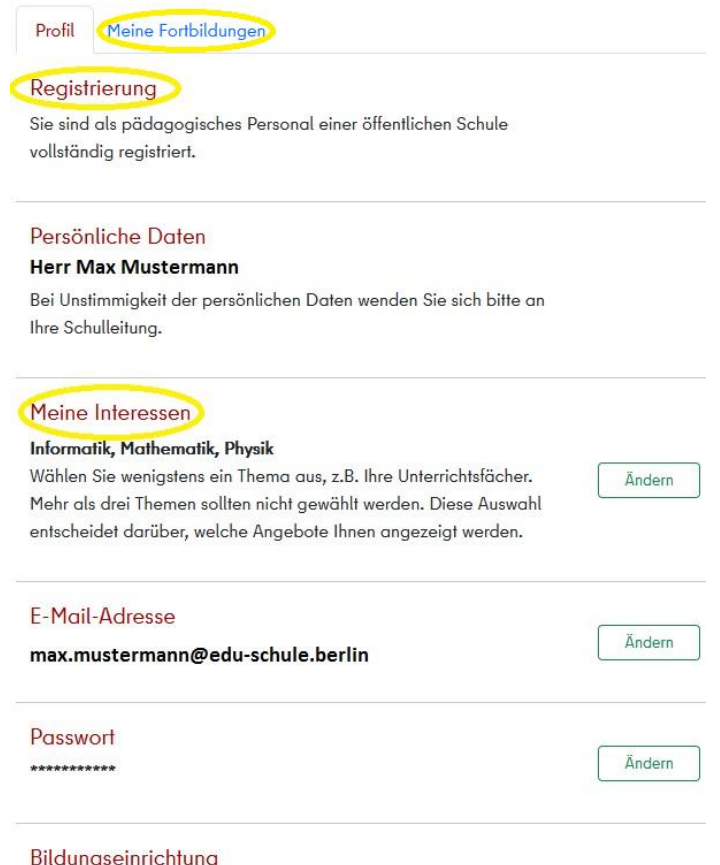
Profil Meine Fortbildungen

Registrierung

Sie sind als pädagogisches Personal einer öffentlichen Schule vollständig registriert.

Persönliche Daten

**Herr Max Mustermann**

Bei Unstimmigkeit der persönlichen Daten wenden Sie sich bitte an Ihre Schulleitung.

Meine Interessen

**Informatik, Mathematik, Physik**

Wählen Sie wenigstens ein Thema aus, z.B. Ihre Unterrichtsfächer. Mehr als drei Themen sollten nicht gewählt werden. Diese Auswahl entscheidet darüber, welche Angebote Ihnen angezeigt werden.

Ändern

E-Mail-Adresse

**max.mustermann@edu-schule.berlin**

Ändern

Passwort

***********

Ändern

Bildungseinrichtung